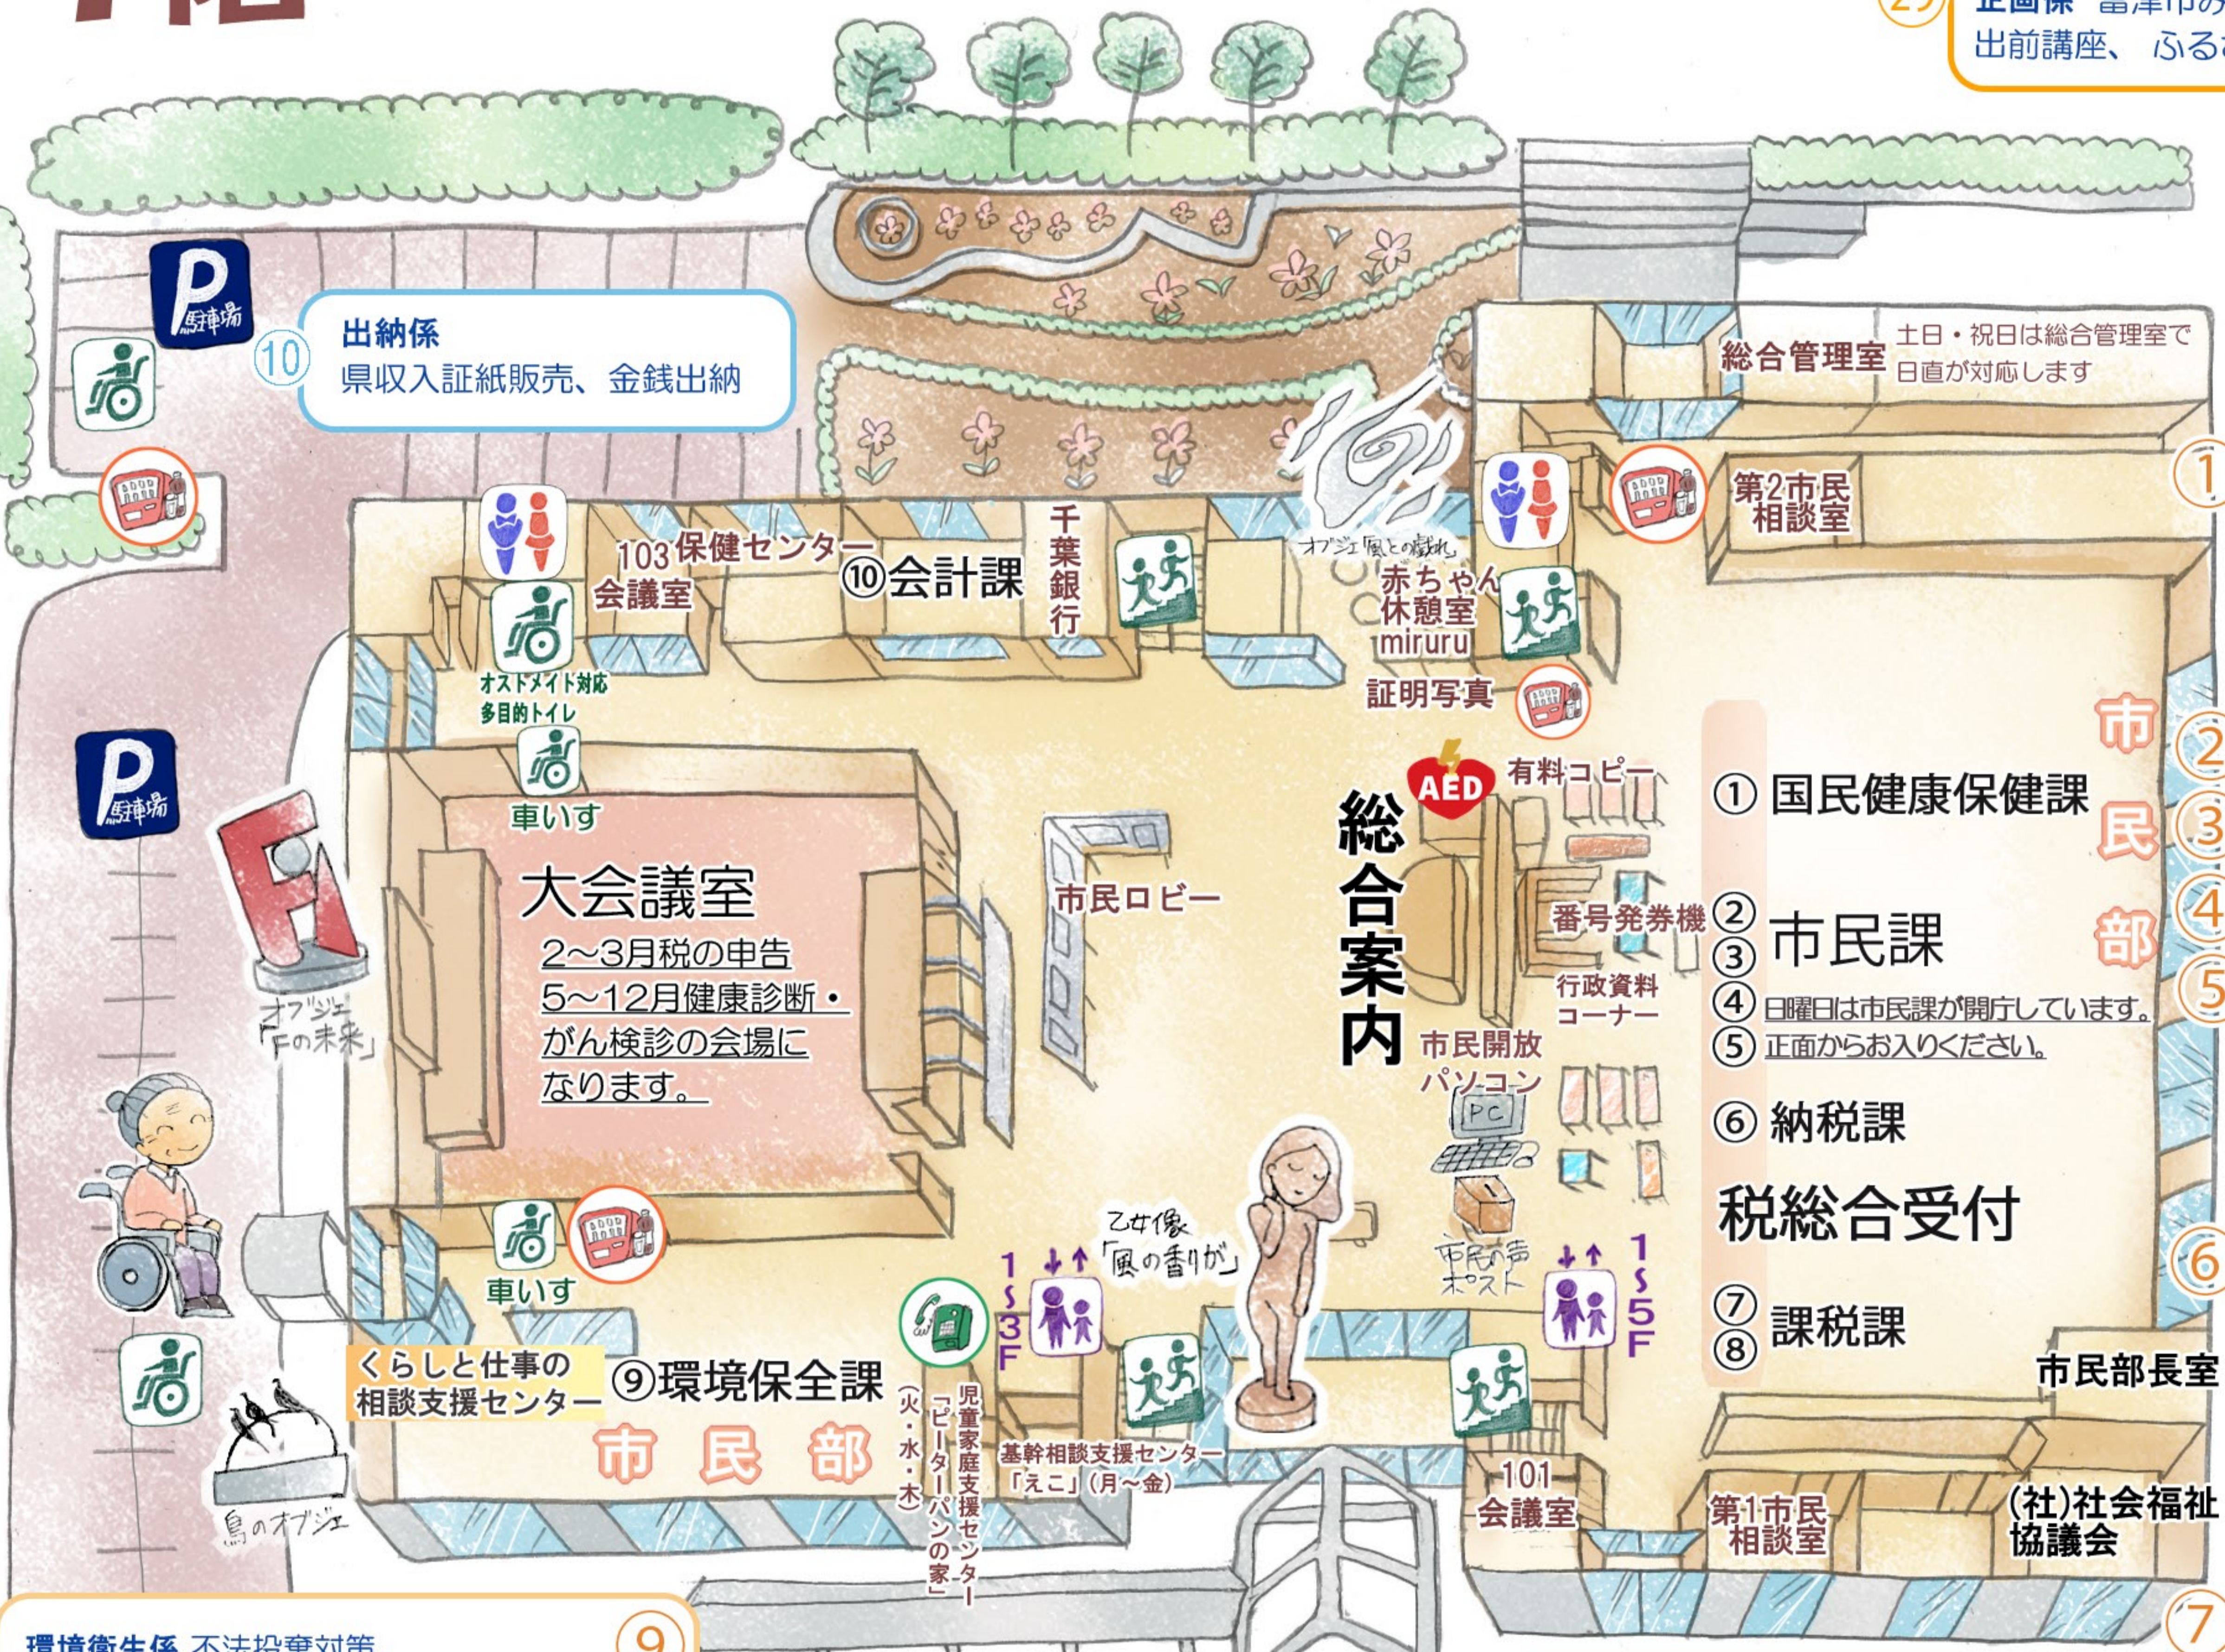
企画係 富津市の
出前講座、ふる

P 駐車場

⑩ 出納係
県収入証紙販売、金銭出納

総合管理室 土日・祝日は総合管理室で日直が対応します

第2市民相談室

オブジェ「風との戯れ」

103会議室

保健センター

⑩会計課

千葉銀行

赤ちゃん休憩室 miruru

証明写真

オストメイト対応 多目的トイレ

車いす

P 駐車場

AED

有料コピー

総合案内

① 国民健康保健課

大会議室
2～3月税の申告
5～12月健康診断・がん検診の会場になります。

市民ロビー

番号発券機

② ③ 市民課
④ 日曜日は市民課が開庁しています。
⑤ 正面からお入りください。

行政資料コーナー

市民開放パソコン

PC

市民部

オブジェ「Fの未来」

⑥ 納税課

税総合受付

乙女像「風の香り」

市民の声ポスト

車いす

1～3F

1～5F

⑦ ⑧ 課税課

市民部長室

くらしと仕事の相談支援センター

⑨環境保全課

市民部

児童家庭支援センター「ピーターパンの家」（火・水・木）

基幹相談支援センター「えこ」（月～金）

101会議室

第1市民相談室

(社)社会福祉協議会

鳥のオブジェ

環境衛生係 不法投棄対策

⑨

①
②
③
④
⑤
⑥
⑦